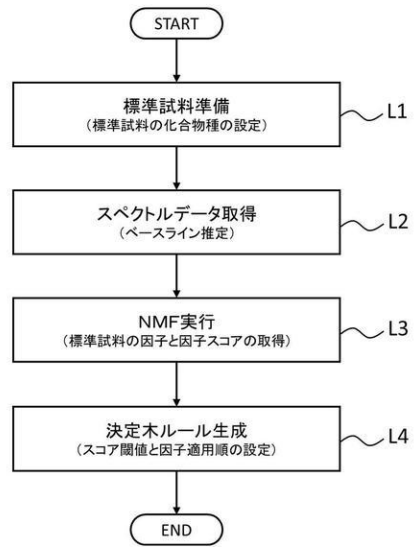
START

標準試料準備
（標準試料の化合物種の設定）

L1

スペクトルデータ取得
（ベースライン推定）

L2

NMF実行
（標準試料の因子と因子スコアの取得）

L3

決定木ルール生成
（スコア閾値と因子適用順の設定）

L4

END